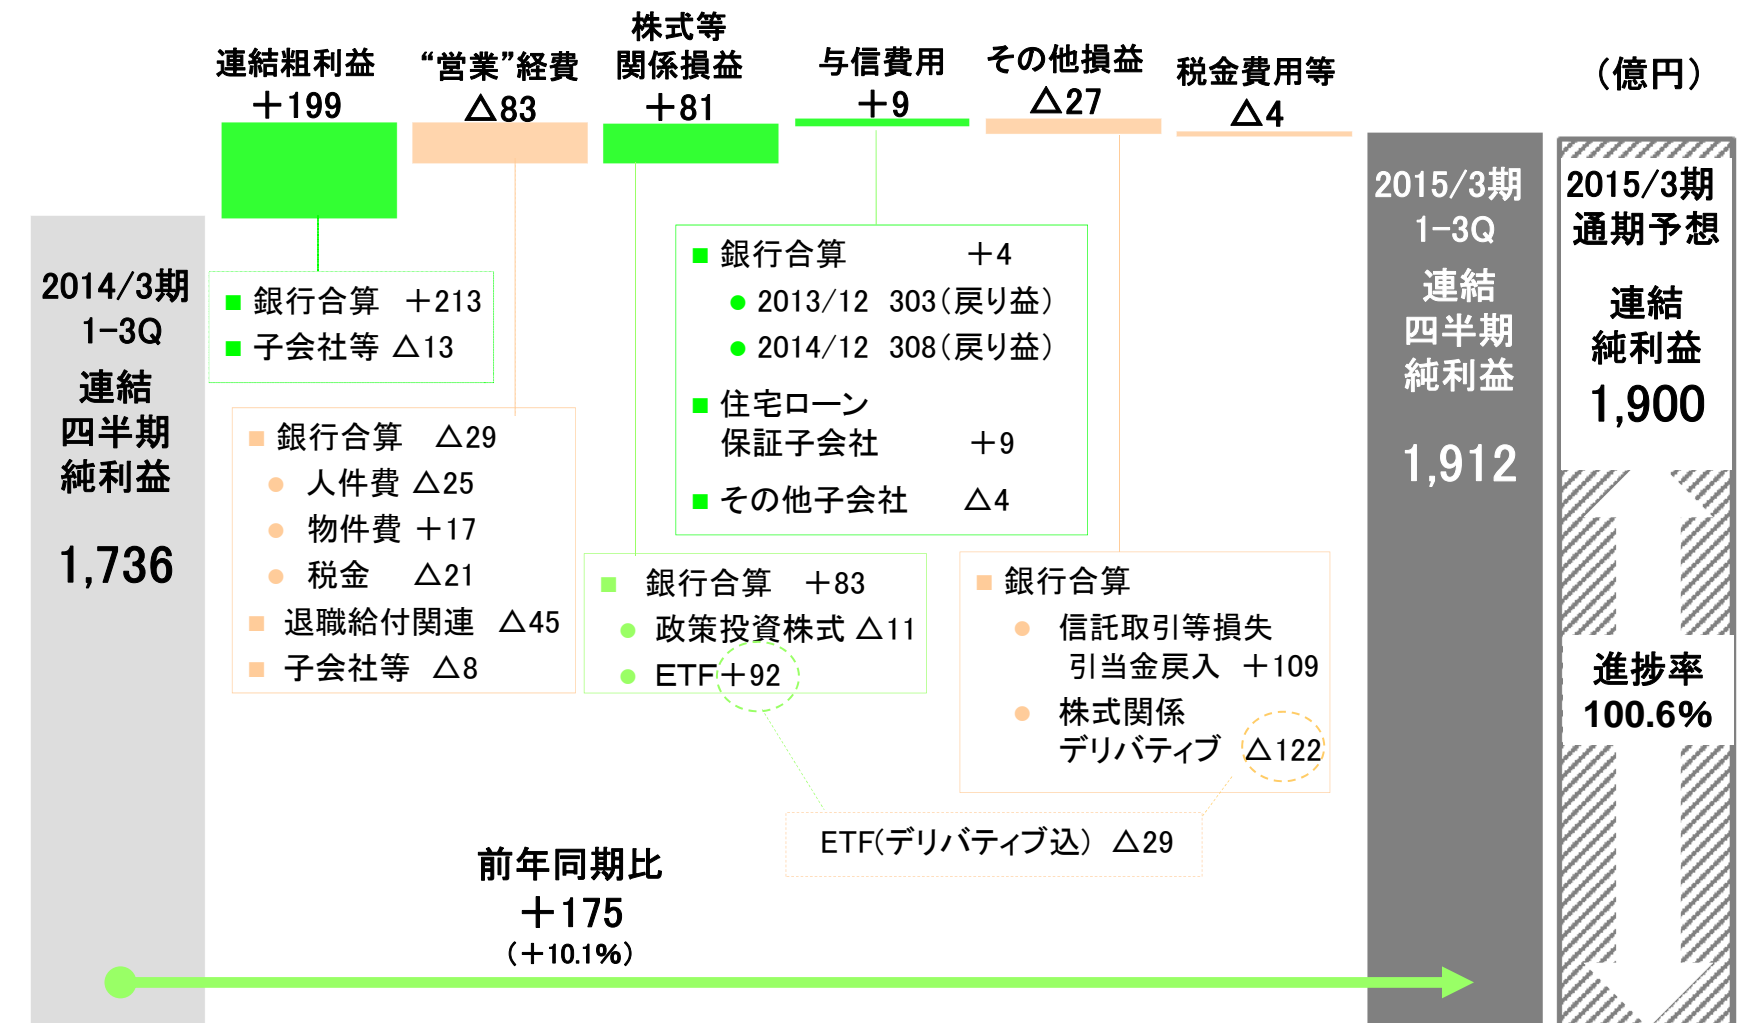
連結粗利益
＋199

“営業”経費
△83

株式等
関係損益
＋81

与信費用
＋9

その他損益
△27

税金費用等
△4

（億円）

2014/3期
1-3Q
連結
四半期
純利益
1,736

■ 銀行合算　＋213
■ 子会社等 △13

■ 銀行合算　△29
● 人件費 △25
● 物件費 ＋17
● 税金　△21
■ 退職給付関連　△45
■ 子会社等　△8

■ 銀行合算　＋83
● 政策投資株式 △11
● ETF＋92

■ 銀行合算　＋4
● 2013/12　303（戻り益）
● 2014/12　308（戻り益）
■ 住宅ローン
保証子会社　＋9
■ その他子会社　△4

■ 銀行合算
● 信託取引等損失
引当金戻入　＋109
● 株式関係
デリバティブ　△122

ETF(デリバティブ込)　△29

前年同期比
＋175
（＋10.1%）

2015/3期
1-3Q
連結
四半期
純利益
1,912

2015/3期
通期予想
連結
純利益
1,900

進捗率
100.6%